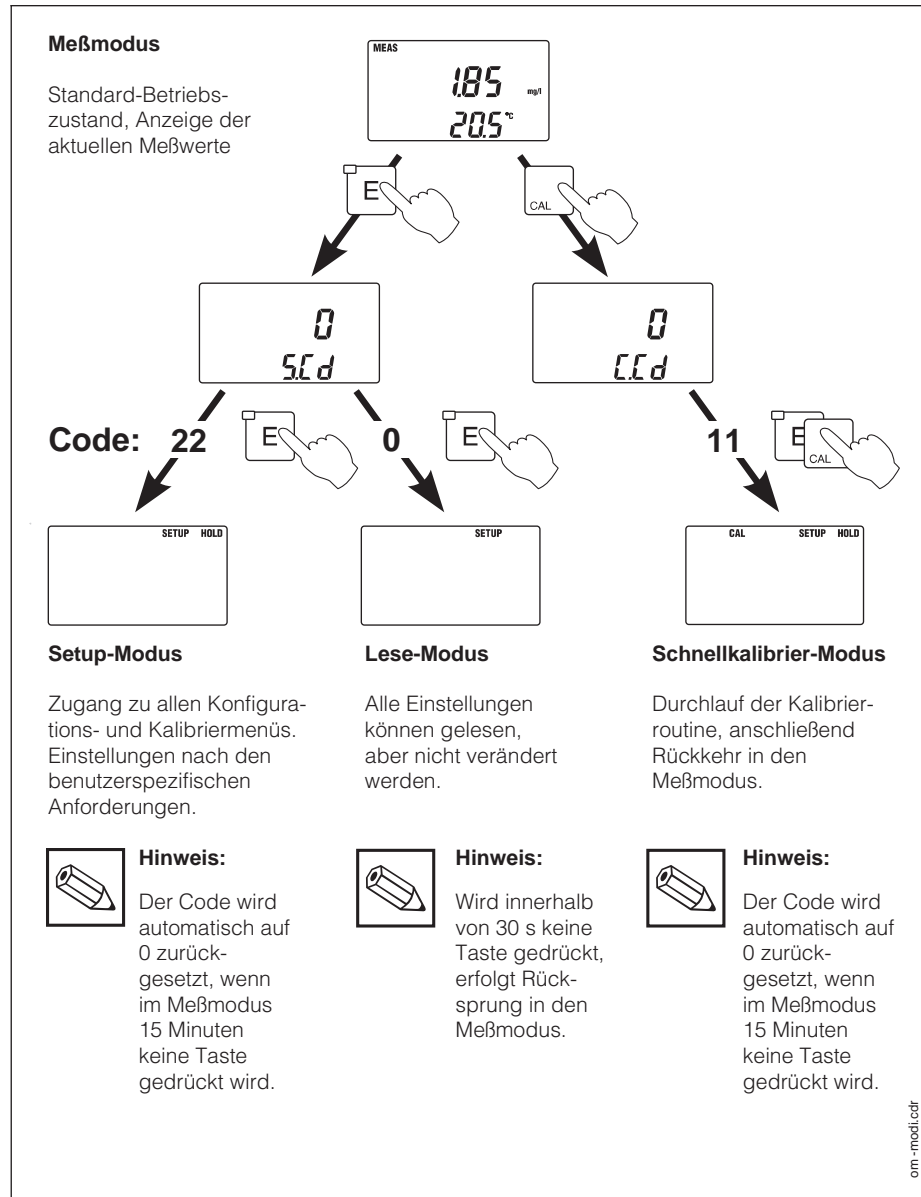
**Meßmodus**

Standard-Betriebszustand, Anzeige der aktuellen Meßwerte

MEAS
1.85 mg/l
20.5 °C

E

CAL

0
S.Cd

0
C.Cd

**Code: 22**

E

**0**

E

**11**

E

CAL

SETUP HOLD

SETUP

CAL SETUP HOLD

**Setup-Modus**

Zugang zu allen Konfigurations- und Kalibriermenüs. Einstellungen nach den benutzerspezifischen Anforderungen.

**Lese-Modus**

Alle Einstellungen können gelesen, aber nicht verändert werden.

**Schnellkalibrier-Modus**

Durchlauf der Kalibrierroutine, anschließend Rückkehr in den Meßmodus.

**Hinweis:**

Der Code wird automatisch auf 0 zurückgesetzt, wenn im Meßmodus 15 Minuten keine Taste gedrückt wird.

**Hinweis:**

Wird innerhalb von 30 s keine Taste gedrückt, erfolgt Rücksprung in den Meßmodus.

**Hinweis:**

Der Code wird automatisch auf 0 zurückgesetzt, wenn im Meßmodus 15 Minuten keine Taste gedrückt wird.

om-modi.cdr